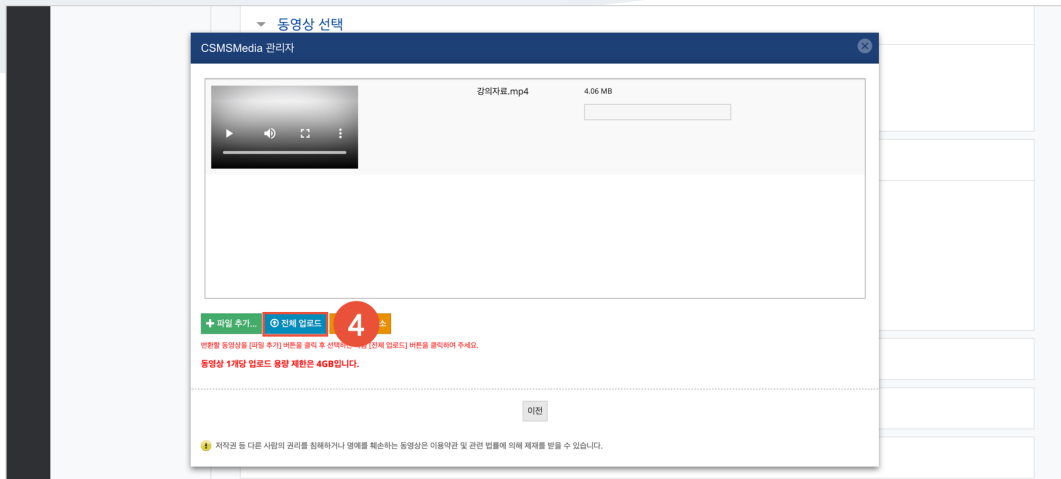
동영상 선택

CSMSMedia 관리자

강의자료.mp4

4.06 MB

+ 파일 추가...

전체 업로드

4

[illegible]소

변환할 동영상을 [파일 추가] 버튼을 클릭 후 선택하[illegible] [전체 업로드] 버튼을 클릭하여 주세요.

동영상 1개당 업로드 용량 제한은 4GB입니다.

이전

저작권 등 다른 사람의 권리를 침해하거나 명예를 훼손하는 동영상은 이용약관 및 관련 법률에 의해 제재를 받을 수 있습니다.